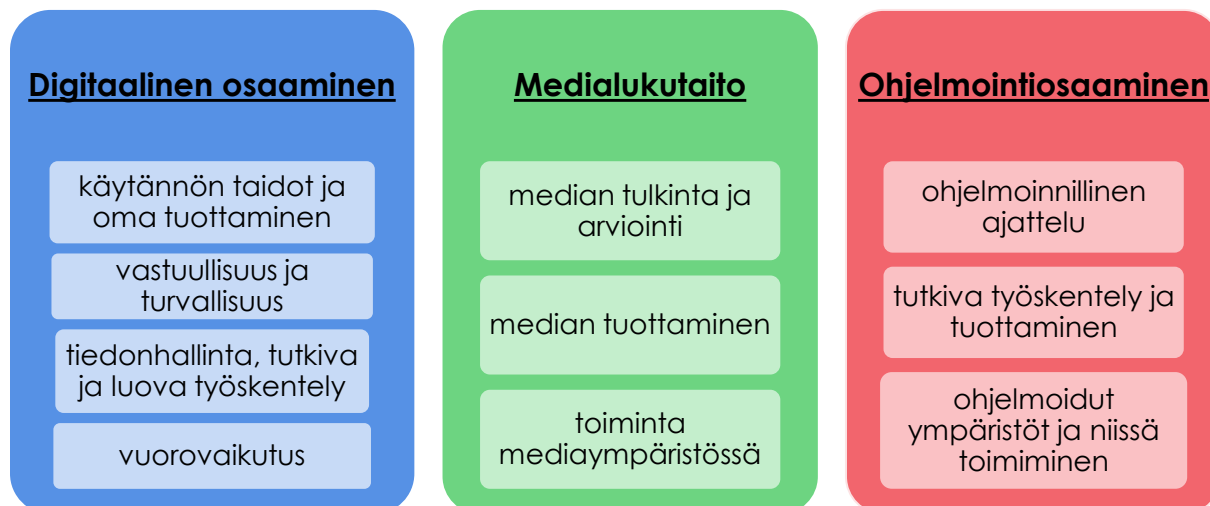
Digitaalinen osaaminen

käytännön taidot ja oma tuottaminen

vastuullisuus ja turvallisuus

tiedonhallinta, tutkiva ja luova työskentely

vuorovaikutus

Medialukutaito

median tulkinta ja arviointi

median tuottaminen

toiminta mediaympäristössä

Ohjelmointiosaaminen

ohjelmoinnillinen ajattelu

tutkiva työskentely ja tuottaminen

ohjelmoidut ympäristöt ja niissä toimiminen